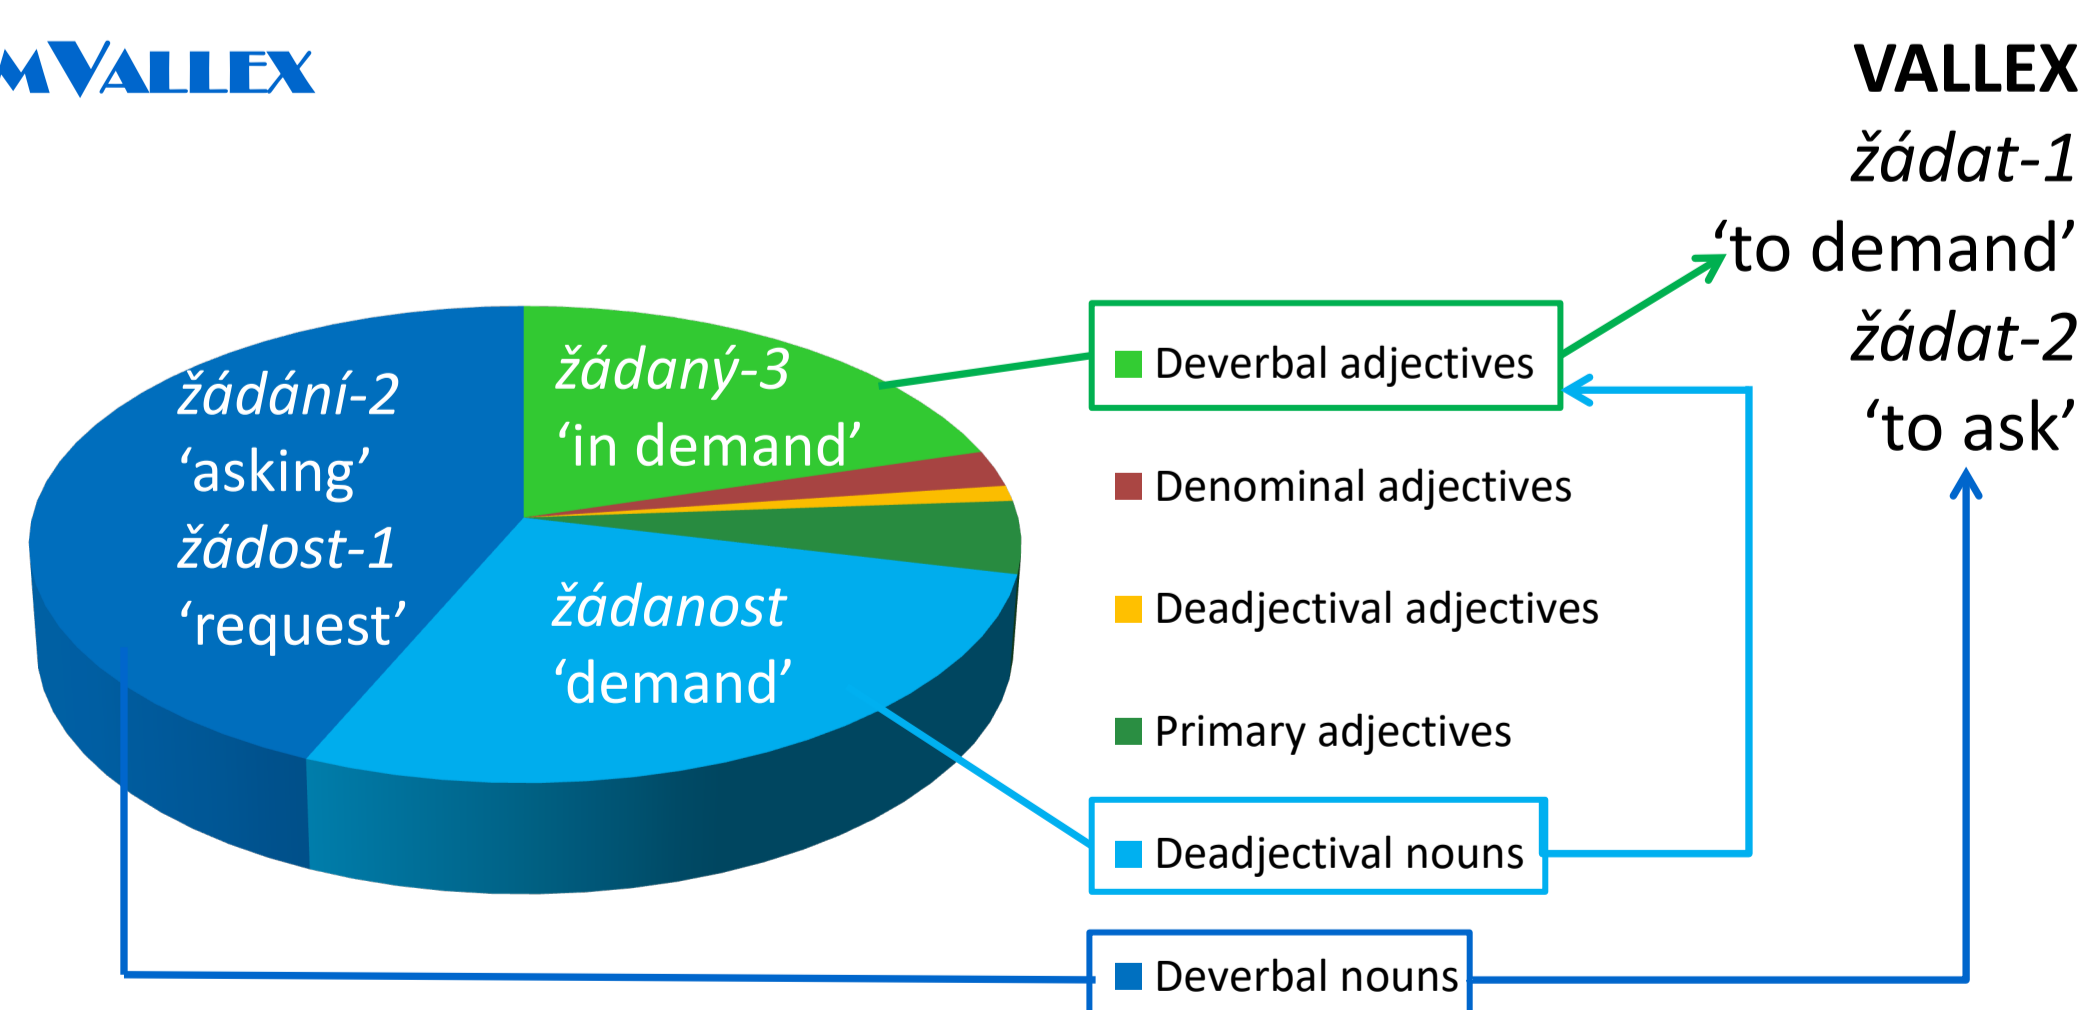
NomVALLEX

VALLEX
žádat-1
'to demand'
žádat-2
'to ask'

žádání-2
'asking'
žádost-1
'request'

žádaný-3
'in demand'

žádanost
'demand'

Deverbal adjectives
Denominal adjectives
Deadjectival adjectives
Primary adjectives
Deadjectival nouns
Deverbal nouns